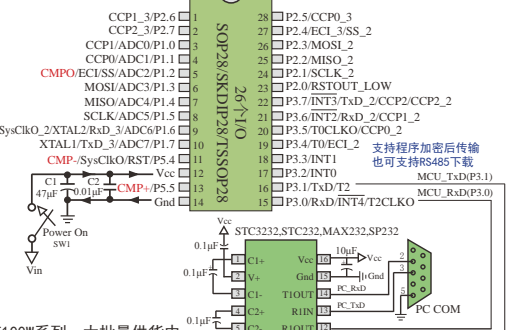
CCP1_3/P2.6 1
CCP2_3/P2.7 2
CCP1/ADC0/P1.0 3
CCP0/ADC1/P1.1 4
CMPO/ECI/SS/ADC2/P1.2 5
MOSI/ADC3/P1.3 6
MISO/ADC4/P1.4 7
SCLK/ADC5/P1.5 8
SysClkO_2/XTAL2/RxD_3/ADC6/P1.6 9
XTAL1/TxD_3/ADC7/P1.7 10
CMP-/SysClkO/RST/P5.4 11
Vcc 12
CMP+/P5.5 13
Gnd 14

SOP28/SKDIP28/TSSOP28
26个I/O

28 P2.5/CCP0_3
27 P2.4/ECI_3/SS_2
26 P2.3/MOSI_2
25 P2.2/MISO_2
24 P2.1/SCLK_2
23 P2.0/RSTOUT_LOW
22 P3.7/INT3/TxD_2/CCP2/CCP2_2
21 P3.6/INT2/RxD_2/CCP1_2
20 P3.5/T0CLKO/CCP0_2
19 P3.4/T0/ECI_2
18 P3.3/INT1
17 P3.2/INT0
16 P3.1/TxD/T2
15 P3.0/RxD/INT4/T2CLKO

支持程序加密后传输
也可支持RS485下载

MCU_TxD(P3.1)
MCU_RxD(P3.0)

C1 47μF
C2 0.01μF
Power On
SW1
Vin

Vcc
STC3232,STC232,MAX232,SP232
0.1μF
0.1μF
0.1μF
1 C1+
2 V+
3 C1-
4 C2+
5 C2-
Vcc
Gnd
T1OUT
R1IN
R1OUT
10μF
Vcc
Gnd
PC_RxD
PC_TxD
2
3
5
PC COM